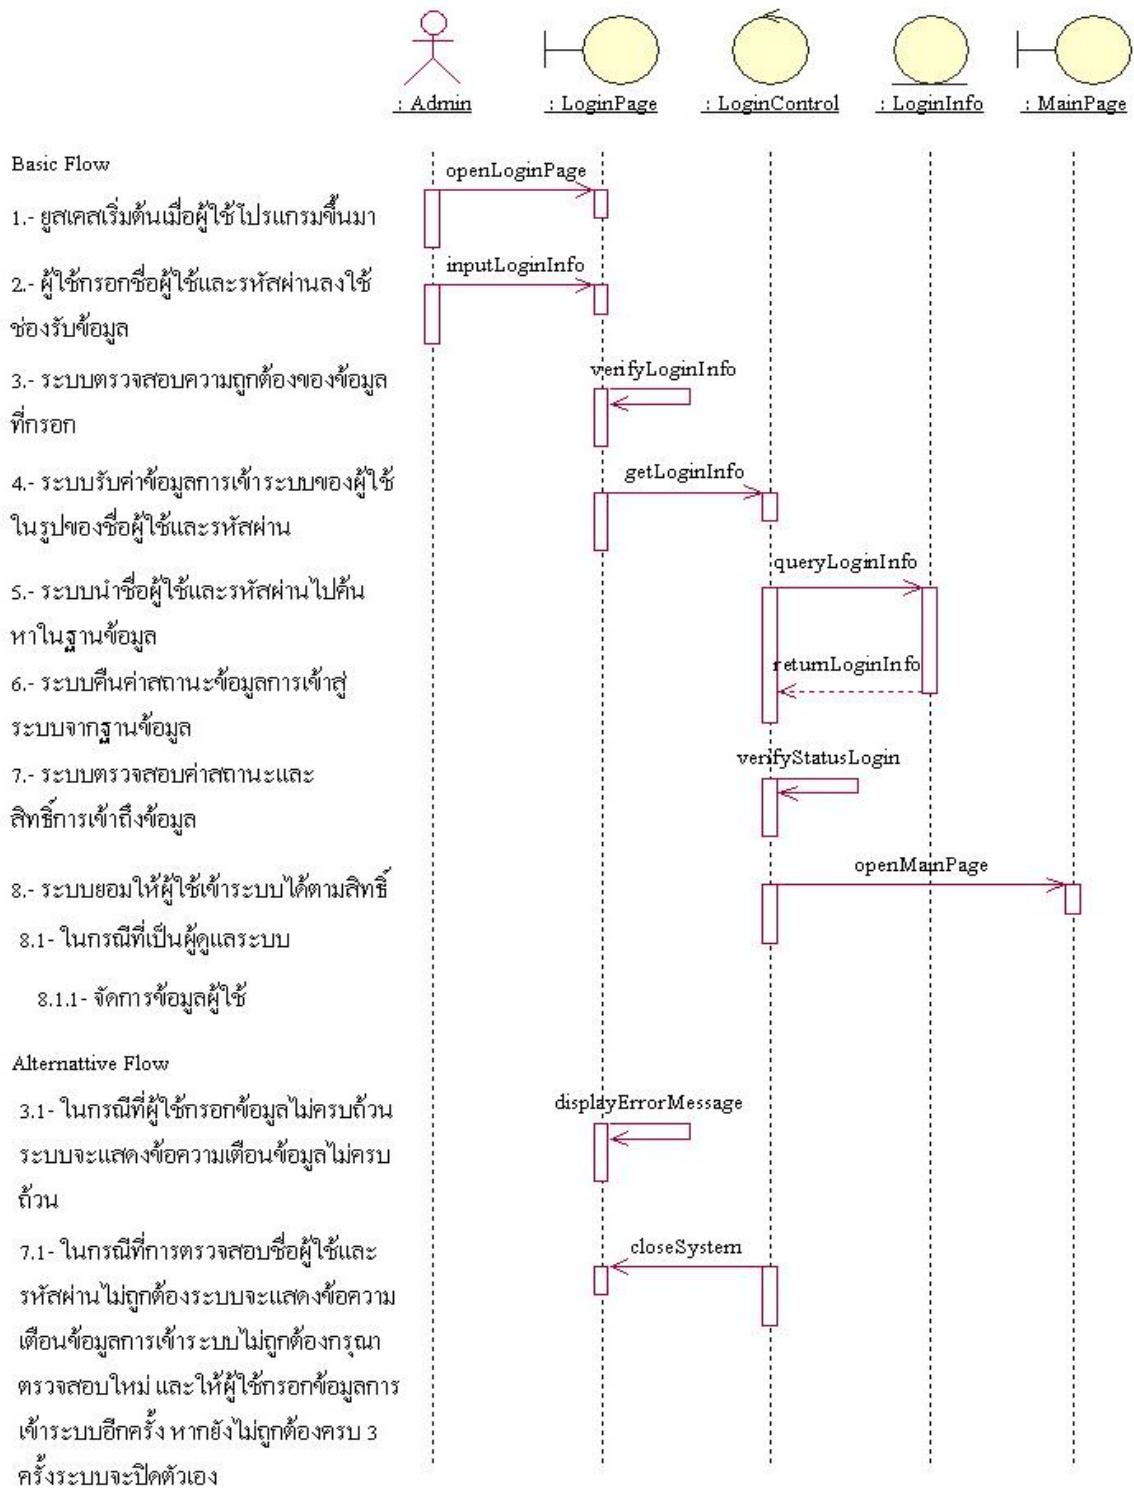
: Admin
: LoginPage
: LoginControl
: LoginInfo
: MainPage

Basic Flow

1.- ยูสเคสเริ่มต้นเมื่อผู้ใช้โปรแกรมขึ้นมา

2.- ผู้ใช้กรอกชื่อผู้ใช้และรหัสผ่านลงใช้ช่องรับข้อมูล

3.- ระบบตรวจสอบความถูกต้องของข้อมูลที่กรอก

4.- ระบบรับค่าข้อมูลการเข้าระบบของผู้ใช้ในรูปของชื่อผู้ใช้และรหัสผ่าน

5.- ระบบนำชื่อผู้ใช้และรหัสผ่านไปค้นหาในฐานข้อมูล

6.- ระบบคืนค่าสถานะข้อมูลการเข้าสู่ระบบจากฐานข้อมูล

7.- ระบบตรวจสอบค่าสถานะและสิทธิ์การเข้าถึงข้อมูล

8.- ระบบยอมให้ผู้ใช้เข้าระบบได้ตามสิทธิ์

8.1- ในกรณีที่เป็นผู้ดูแลระบบ

8.1.1- จัดการข้อมูลผู้ใช้

Alternattive Flow

3.1- ในกรณีที่ผู้ใช้กรอกข้อมูลไม่ครบถ้วน ระบบจะแสดงข้อความเตือนข้อมูลไม่ครบถ้วน

7.1- ในกรณีที่การตรวจสอบชื่อผู้ใช้และรหัสผ่านไม่ถูกต้องระบบจะแสดงข้อความเตือนข้อมูลการเข้าระบบไม่ถูกต้องกรุณาตรวจสอบใหม่ และให้ผู้ใช้กรอกข้อมูลการเข้าระบบอีกครั้ง หากยังไม่ถูกต้องครบ 3 ครั้งระบบจะปิดตัวเอง

openLoginPage
inputLoginInfo
verifyLoginInfo
getLoginInfo
queryLoginInfo
returnLoginInfo
verifyStatusLogin
openMainPage
displayErrorMessage
closeSystem